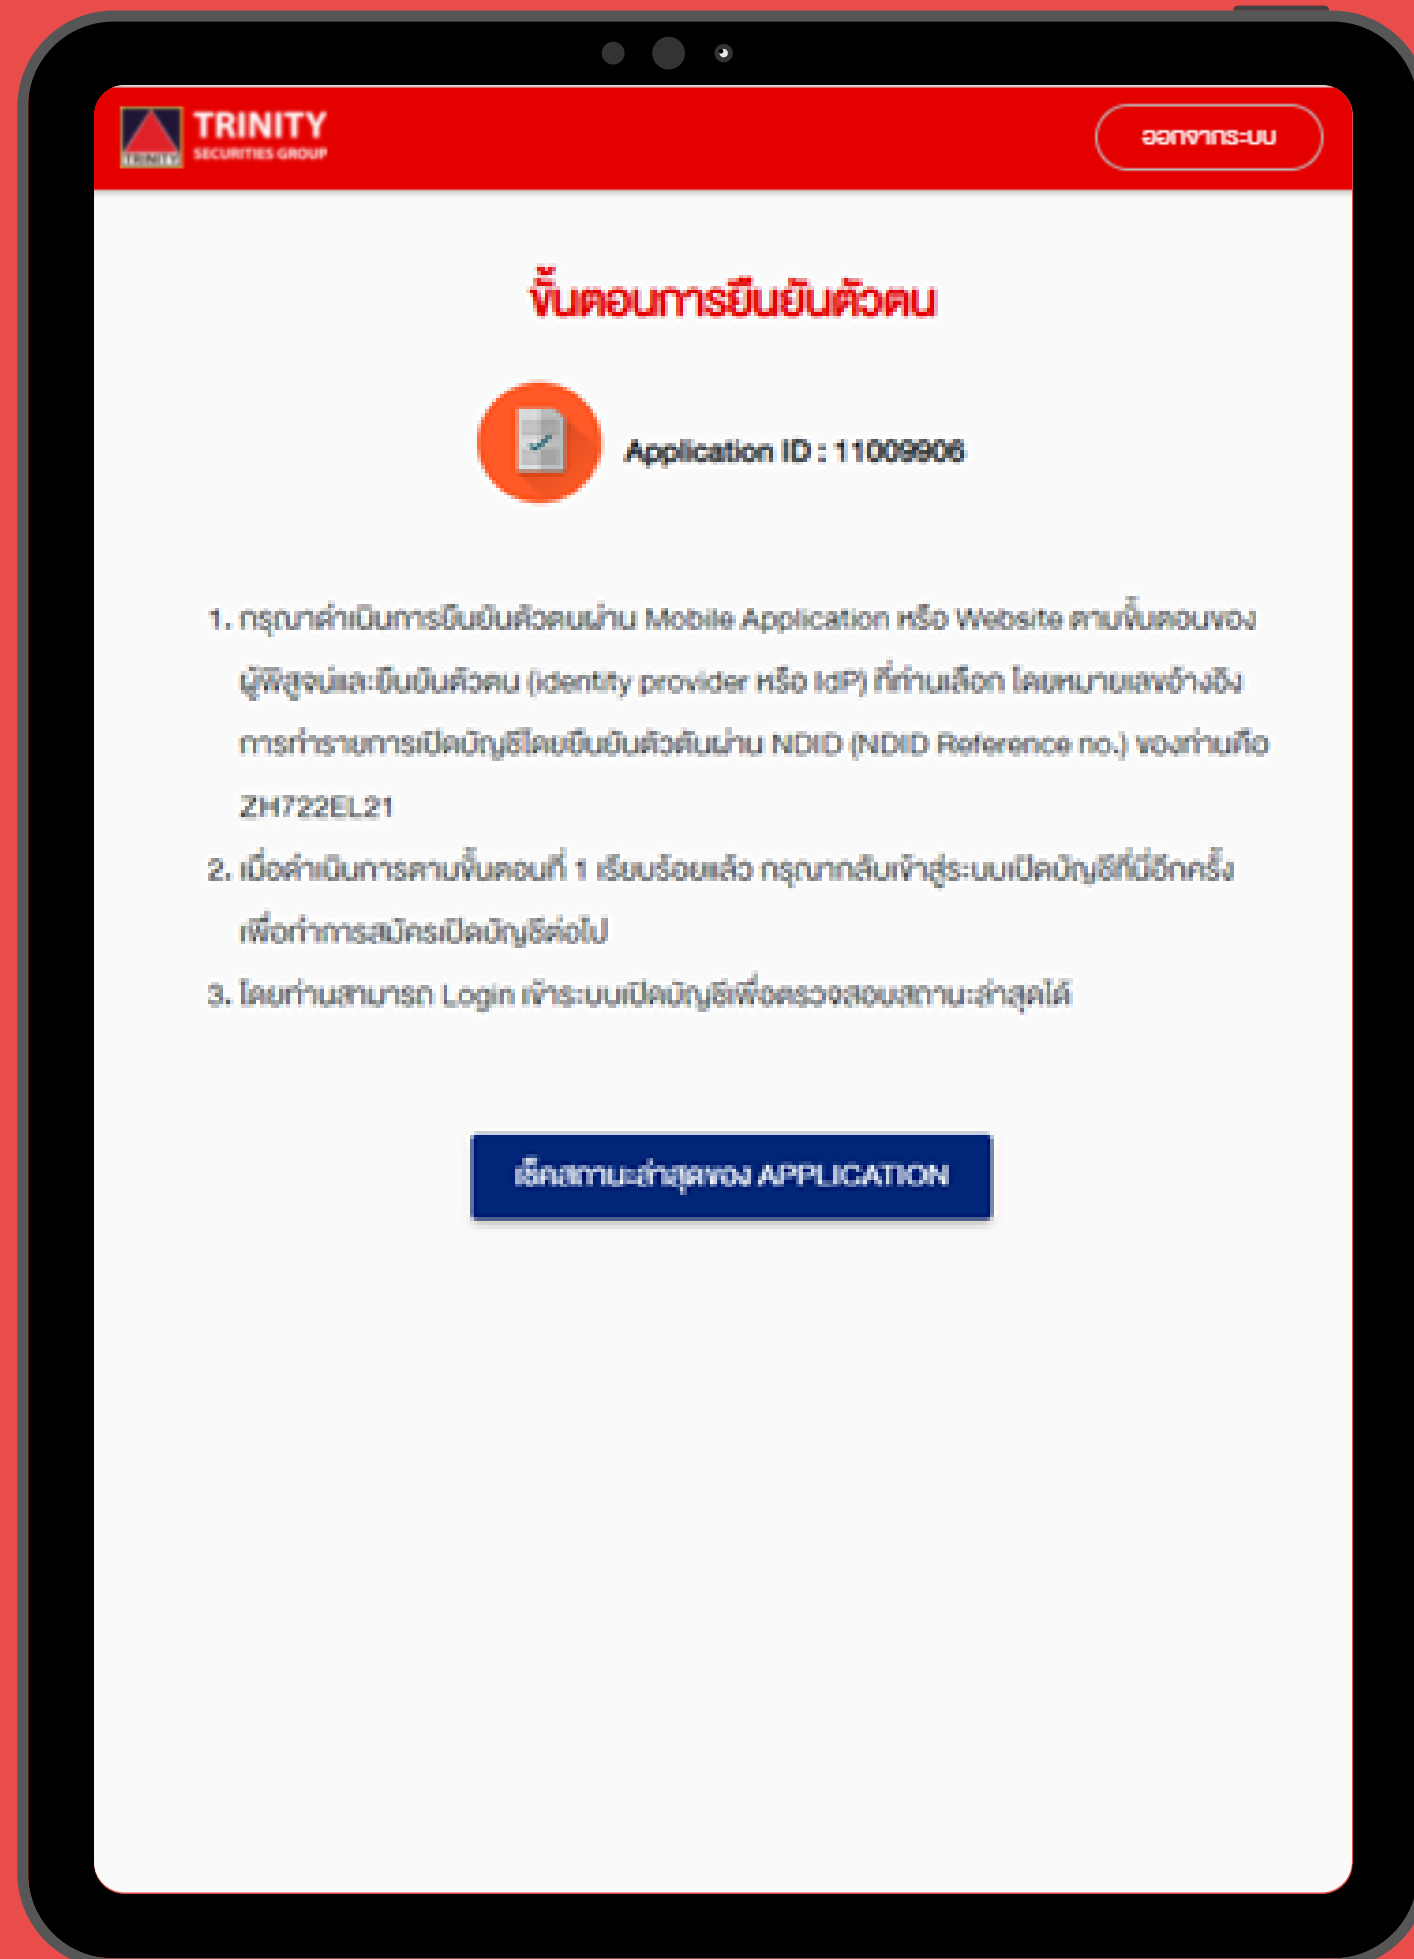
TRINITY
SECURITIES GROUP

ออกจากระบบ

ขั้นตอนการยืนยันตัวตน

Application ID : 11009906

1. กรุณาดำเนินการยืนยันตัวตนผ่าน Mobile Application หรือ Website ตามขั้นตอนของผู้พิสูจน์และยืนยันตัวตน (identity provider หรือ IdP) ที่ท่านเลือก โดยหมายเลขอ้างอิงการทำรายการเปิดบัญชีโดยยืนยันตัวตนผ่าน NDID (NDID Reference no.) ของท่านคือ ZH722EL21

2. เมื่อดำเนินการตามขั้นตอนที่ 1 เรียบร้อยแล้ว กรุณากลับเข้าสู่ระบบเปิดบัญชีที่นี่อีกครั้ง เพื่อทำการสมัครเปิดบัญชีต่อไป

3. โดยท่านสามารถ Login เข้าระบบเปิดบัญชีเพื่อตรวจสอบสถานะล่าสุดได้

เช็คสถานะล่าสุดของ APPLICATION